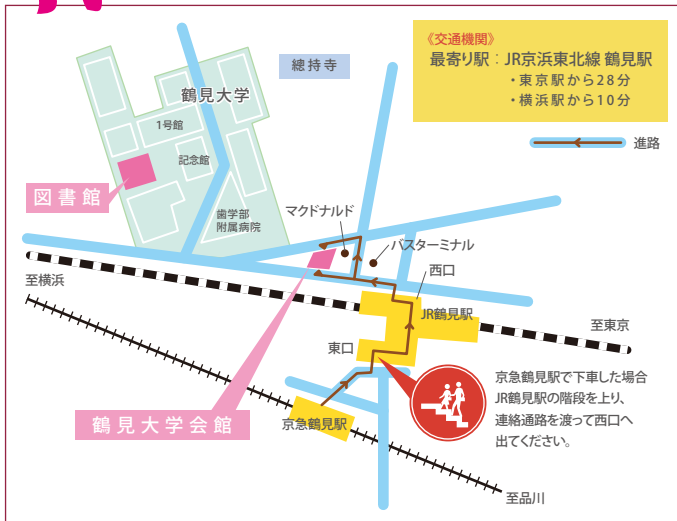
《交通機関》
最寄り駅：JR京浜東北線 鶴見駅
・東京駅から28分
・横浜駅から10分

進路

總持寺

鶴見大学

1号館

記念館

図書館

歯学部
附属病院

マクドナルド

バスターミナル

西口

至横浜

JR鶴見駅

至東京

東口

京急鶴見駅で下車した場合JR鶴見駅の階段を上り、連絡通路を渡って西口へ出てください。

京急鶴見駅

鶴見大学会館

至品川